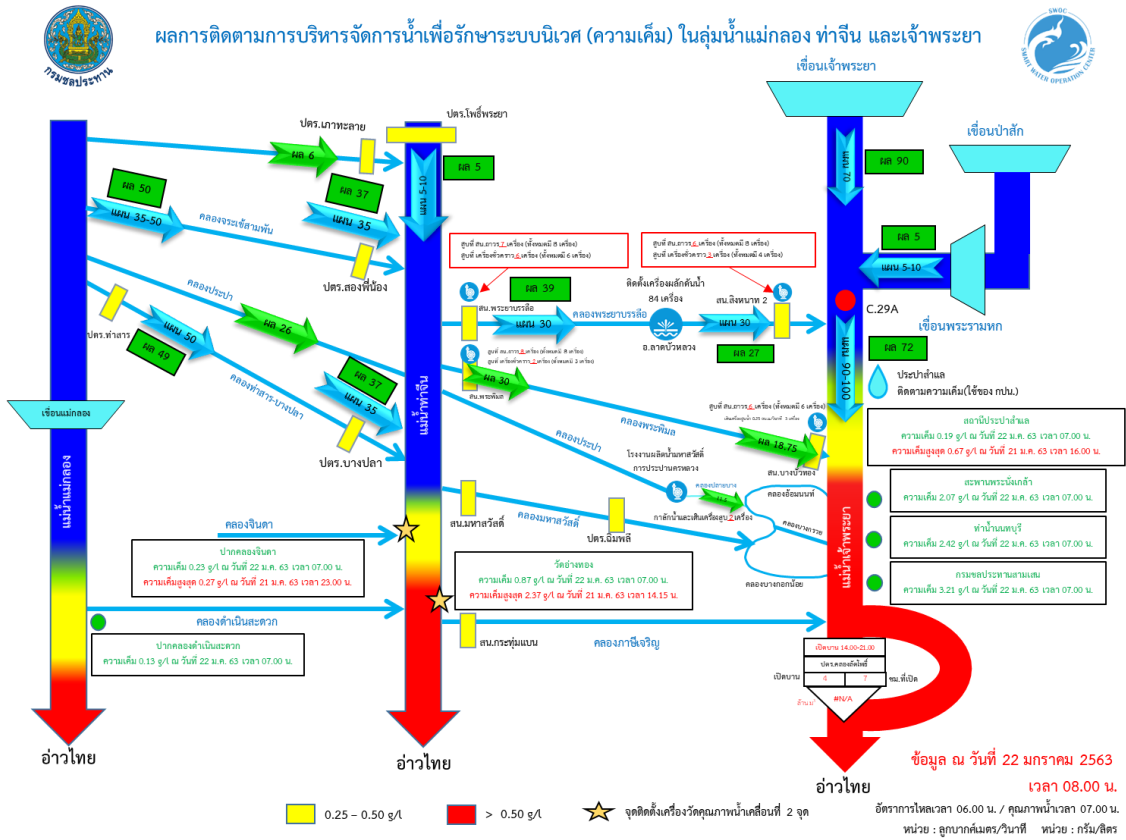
กรมชลประทาน

ผลการติดตามการบริหารจัดการน้ำเพื่อรักษาระบบนิเวศ (ความเค็ม) ในลุ่มน้ำแม่กลอง ท่าจีน และเจ้าพระยา

SWOC SMART WATER OPERATION CENTER

เขื่อนเจ้าพระยา

เขื่อนป่าสัก

ปตร.มะขามเฒ่า-อู่ทอง
ปตร.โพธิ์พระยา

ผล 6

ผล 5

แผน 5-10

แผน 70

ผล 90

ผล 50

แผน 35-50

ผล 37

แผน 35

คลองจระเข้สามพัน

ปตร.สองพี่น้อง

ผล 5

แผน 5-10

ศูนย์ สน.การ 7 เครื่อง (ทั้งหมด 8 เครื่อง)
ศูนย์ เครื่องชั่วคราว 4 เครื่อง (ทั้งหมด 6 เครื่อง)

ศูนย์ สน.การ 6 เครื่อง (ทั้งหมด 8 เครื่อง)
ศูนย์ เครื่องชั่วคราว 3 เครื่อง (ทั้งหมด 4 เครื่อง)

ติดตั้งเครื่องผลักดันน้ำ 84 เครื่อง

สน.พระยาบรรลือ

ผล 39

สน.สิงหนาท 2

C.29A

คลองประปา

ปตร.ท่าสาร

ผล 26

แผน 30

คลองพระยาบรรลือ

อ.ลาดบัวหลวง

แผน 30

เขื่อนพระรามหก

ผล 27

ผล 72

แผน 50

ผล 49

แผน 90-100

ประปาสำแล
ติดตามความเค็ม(ใช้ของ กปน.)

ผล 37

แผน 35

คลองท่าสาร-บางปลา

ผล 30

สน.พระพิมล

ศูนย์ สน.การ 6 เครื่อง (ทั้งหมด 8 เครื่อง)
ศูนย์ เครื่องชั่วคราว 2 เครื่อง (ทั้งหมด 3 เครื่อง)

ศูนย์ สน.การ 6 เครื่อง (ทั้งหมด 6 เครื่อง)

เขื่อนแม่กลอง

คลองพระพิมล

ผล 18.75

สน.บางบัวทอง

สถานีประปาสำแล
ความเค็ม 0.19 g/l ณ วันที่ 22 ม.ค. 63 เวลา 07.00 น.
ความเค็มสูงสุด 0.67 g/l ณ วันที่ 21 ม.ค. 63 เวลา 16.00 น.

ปตร.บางปลา

แม่น้ำท่าจีน

คลองประปา

โรงงานผลิตน้ำมหาสวัสดิ์ การประปานครหลวง

แม่น้ำแม่กลอง

คลองปลายบาง

คลองอ้อมนนท์

สะพานพระนั่งเกล้า
ความเค็ม 2.07 g/l ณ วันที่ 22 ม.ค. 63 เวลา 07.00 น.

สน.มหาสวัสดิ์

คลองมหาสวัสดิ์

กาลักน้ำและเติมเครื่องสูบ 2 เครื่อง

คลองบางกรวย

แม่น้ำเจ้าพระยา

ท่าน้ำนนทบุรี
ความเค็ม 2.42 g/l ณ วันที่ 22 ม.ค. 63 เวลา 07.00 น.

คลองจินดา

ปตร.ฉิมพลี

ปากคลองจินดา
ความเค็ม 0.23 g/l ณ วันที่ 22 ม.ค. 63 เวลา 07.00 น.
ความเค็มสูงสุด 0.27 g/l ณ วันที่ 21 ม.ค. 63 เวลา 23.00 น.

วัดช่างทอง
ความเค็ม 0.87 g/l ณ วันที่ 22 ม.ค. 63 เวลา 07.00 น.
ความเค็มสูงสุด 2.37 g/l ณ วันที่ 21 ม.ค. 63 เวลา 14.15 น.

คลองบางกอกน้อย

กรมชลประทานสามเสน
ความเค็ม 3.21 g/l ณ วันที่ 22 ม.ค. 63 เวลา 07.00 น.

คลองดำเนินสะดวก

สน.กระทุ่มแบน

คลองภาษีเจริญ

ปากคลองดำเนินสะดวก
ความเค็ม 0.13 g/l ณ วันที่ 22 ม.ค. 63 เวลา 07.00 น.

เปิดบาน 14.00-21.00

ปตร.คลองลัดโพธิ์

เปิดบาน 4 7 ซม.ที่เปิด

#N/A

อ่าวไทย

อ่าวไทย

อ่าวไทย

ข้อมูล ณ วันที่ 22 มกราคม 2563

เวลา 08.00 น.

0.25 – 0.50 g/l

> 0.50 g/l

จุดติดตั้งเครื่องวัดคุณภาพน้ำเคลื่อนที่ 2 จุด

อัตราการไหลเวลา 06.00 น. / คุณภาพน้ำเวลา 07.00 น.

หน่วย : ลูกบาศก์เมตร/วินาที หน่วย : กรัม/ลิตร